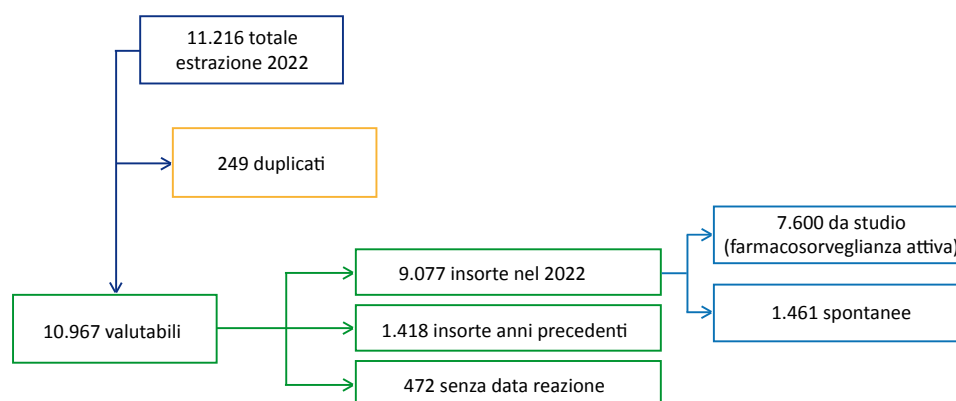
11.216 totale estrazione 2022

249 duplicati

10.967 valutabili

9.077 insorte nel 2022

1.418 insorte anni precedenti

472 senza data reazione

7.600 da studio (farmacosorveglianza attiva)

1.461 spontanee